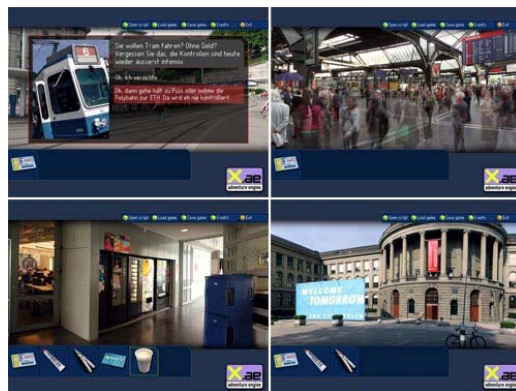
Open script Load game Save game Credits Exit

Sie wollen Tram fahren? Ohne Geld? Vergessen Sie das, die Kontrollen sind heute wieder äusserst intensiv.

Ok, ich verzichte.

Ok, dann gehe halt zu Fuss oder nehme die Polybahn zur ETH. Da wird eh nie kontrolliert.

X ae adventure engine

Open script Load game Save game Credits Exit

X ae adventure engine

Open script Load game Save game Credits Exit

X ae adventure engine

Open script Load game Save game Credits Exit

WELCOME TOMORROW

X ae adventure engine